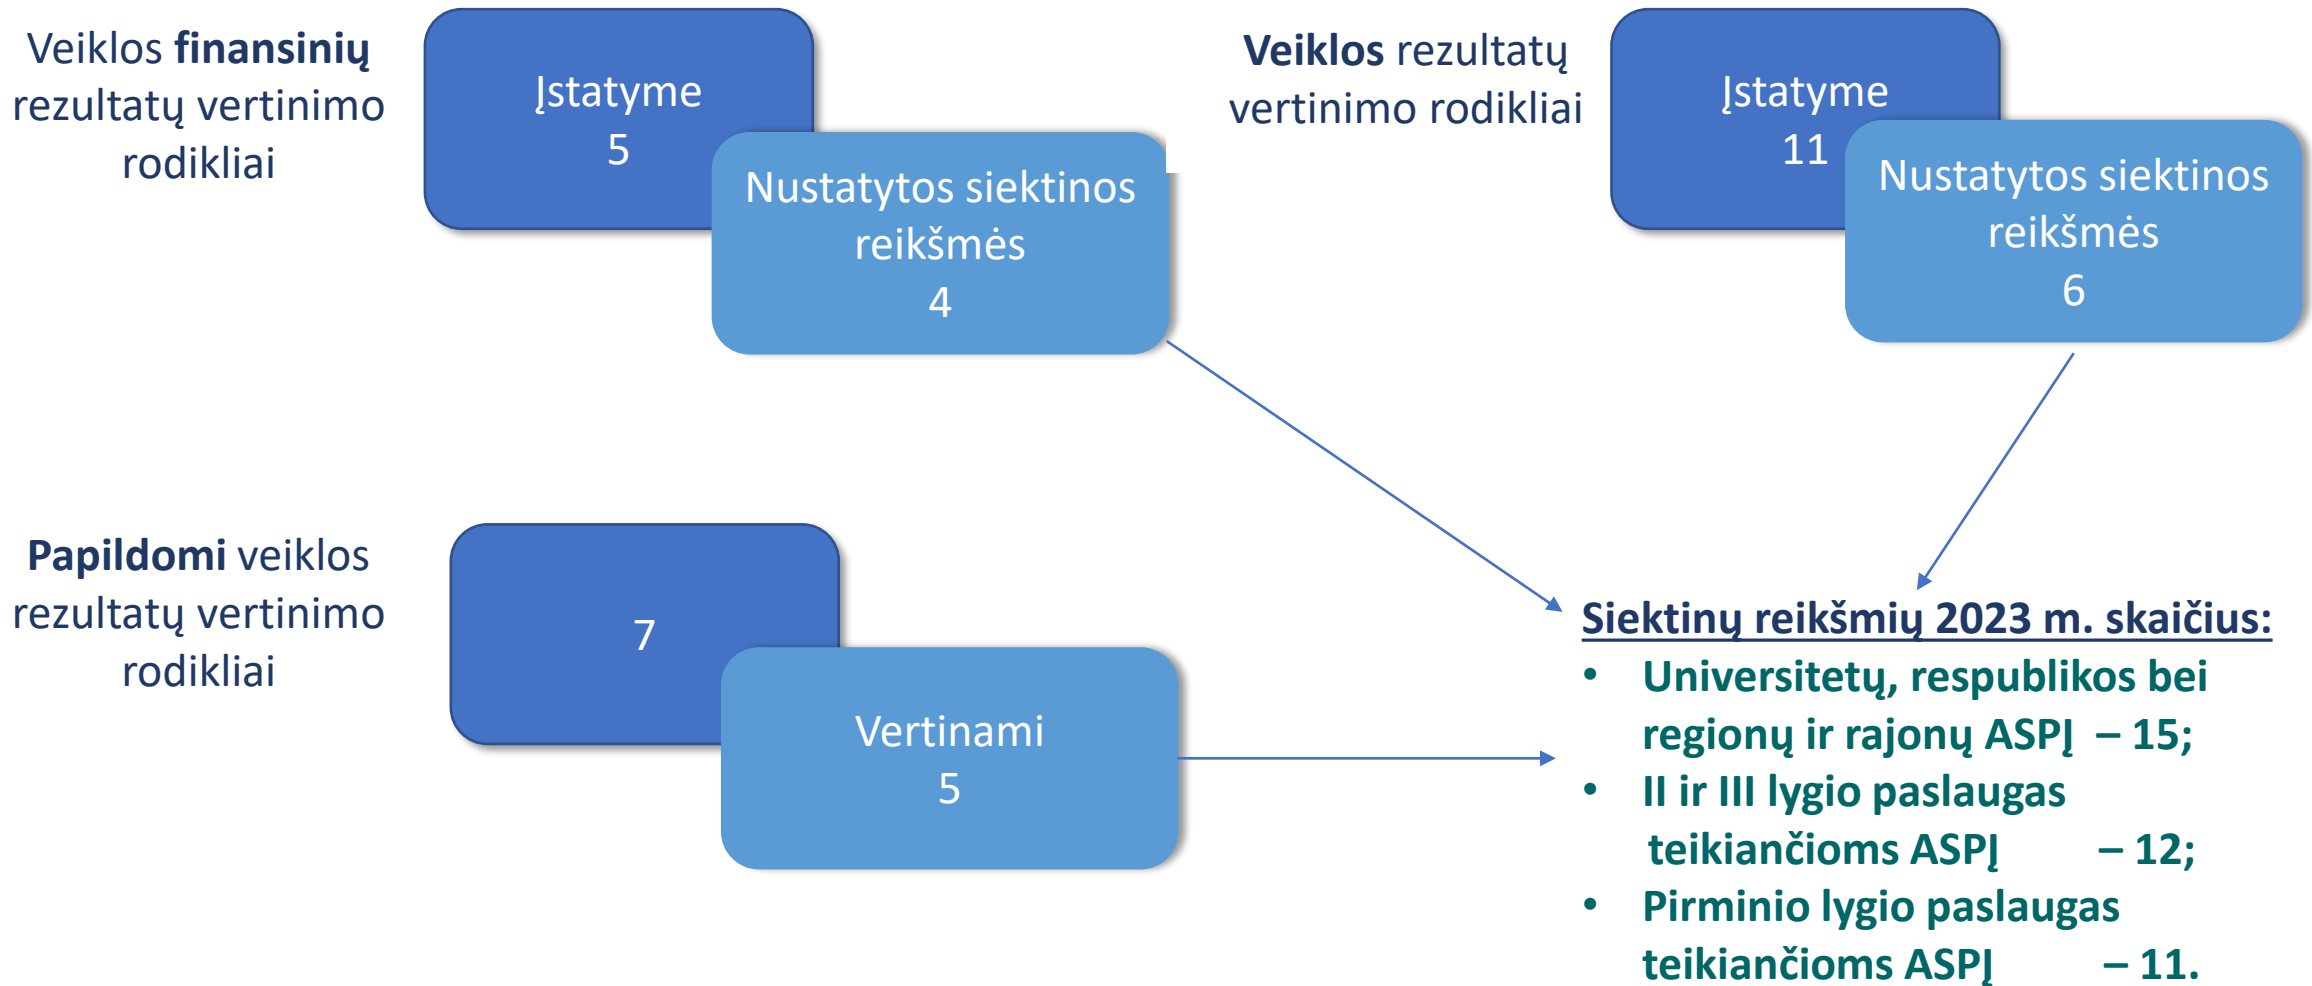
Veiklos **finansinių** rezultatų vertinimo rodikliai

Įstatyme
5

Nustatytos siektinos reikšmės
4

**Veiklos** rezultatų vertinimo rodikliai

Įstatyme
11

Nustatytos siektinos reikšmės
6

**Papildomi** veiklos rezultatų vertinimo rodikliai

7

Vertinami
5

Siektinų reikšmių 2023 m. skaičius:
- Universitetų, respublikos bei regionų ir rajonų ASPĮ – 15;
- II ir III lygio paslaugas teikiančioms ASPĮ – 12;
- Pirminio lygio paslaugas teikiančioms ASPĮ – 11.